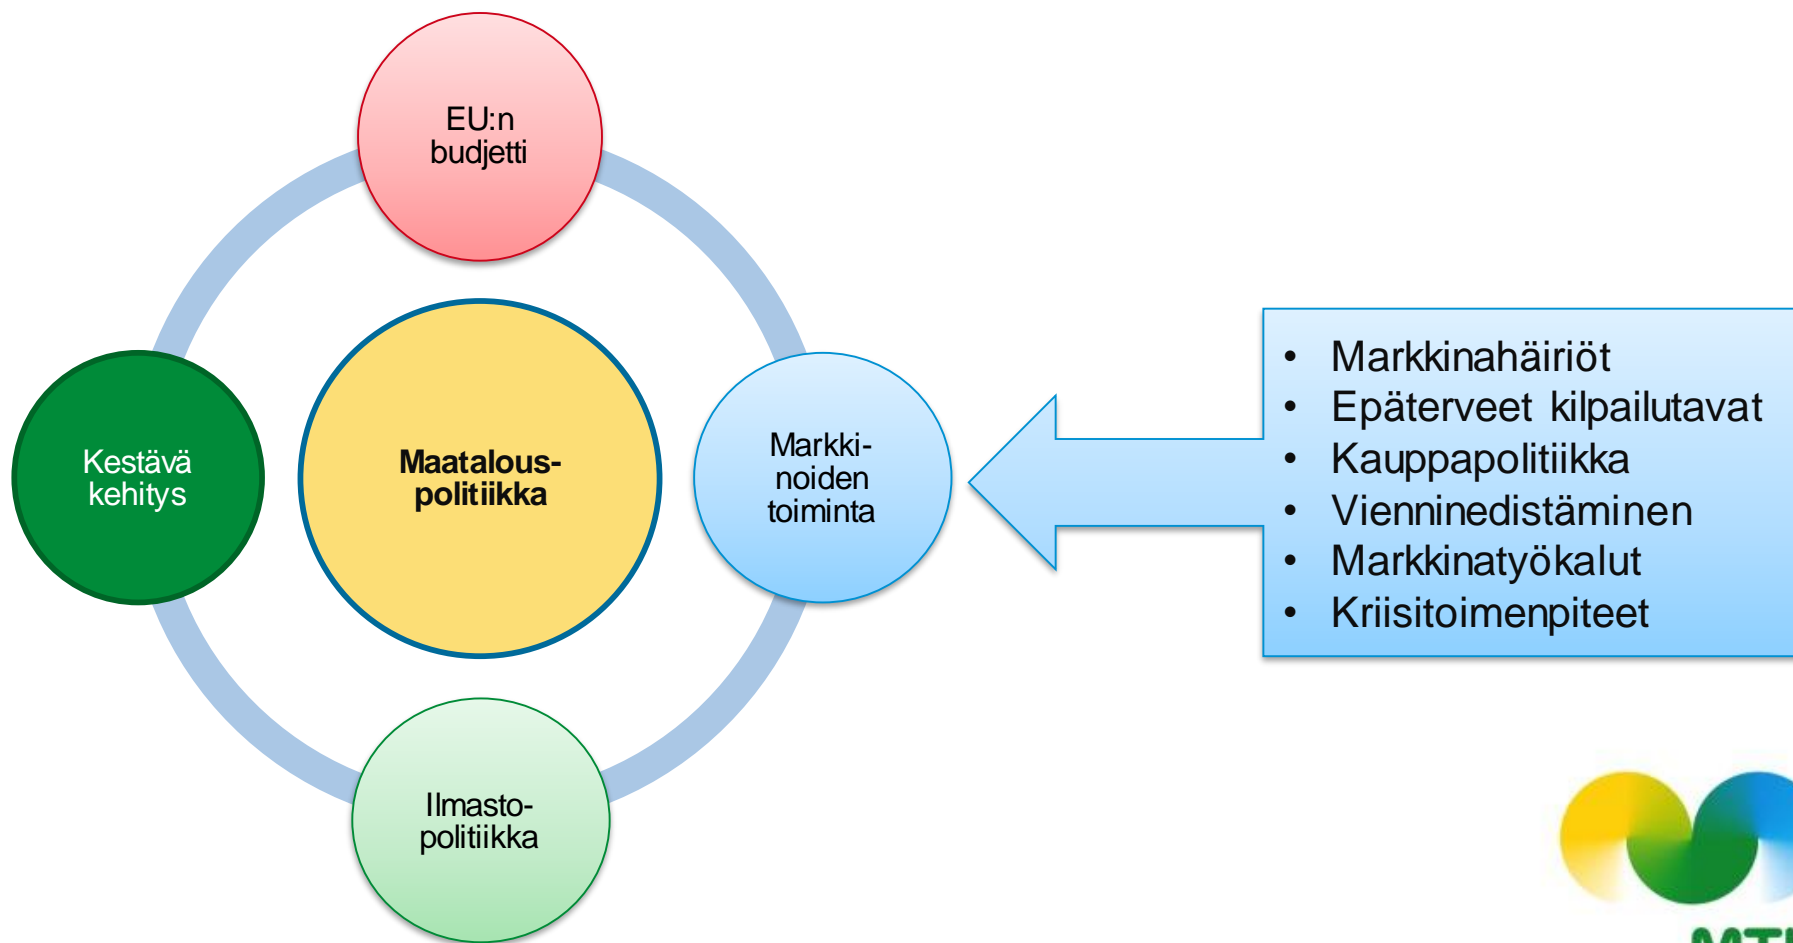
EU:n budjetti

Kestävä kehitys

Maatalous-politiikka

Markki-noiden toiminta

Ilmasto-politiikka

- Markkinahäiriöt
- Epäterveet kilpailutavat
- Kauppapolitiikka
- Vienninedistäminen
- Markkinatyökalut
- Kriisitoimenpiteet

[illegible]